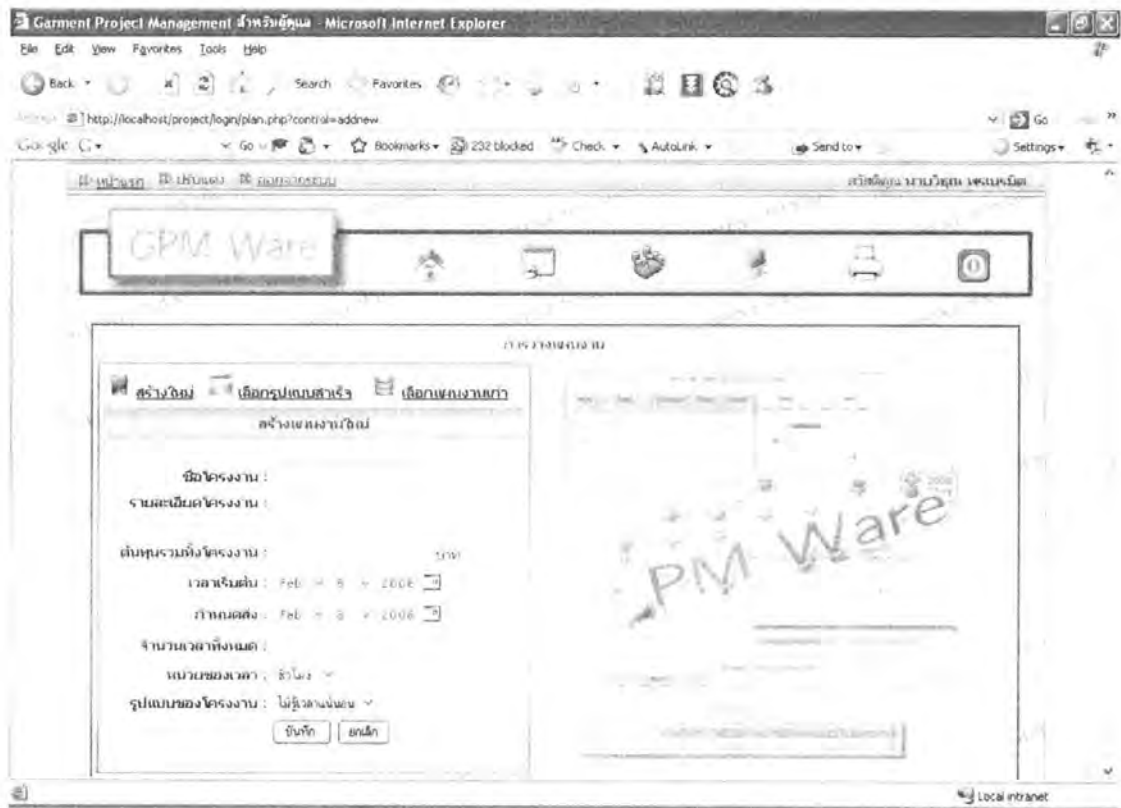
Garment Project Management สำหรับผู้ดูแล - Microsoft Internet Explorer

File Edit View Favorites Tools Help

Back Search Favorites

http://localhost/project/login/plan.php?control=addnew

Go

Google G- Go Bookmarks 232 blocked Check AutoLink Send to Settings

หน้าแรก ปฏิทิน ออกจากระบบ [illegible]

GPM Ware

การวางแผนงาน

สร้างใหม่ เลือกรูปแบบสำเร็จ เลือกแผนงานเก่า

สร้างแผนงานใหม่

ชื่อโครงการ :

รายละเอียดโครงการ :

ต้นทุนรวมทั้งโครงการ : บาท

เวลาเริ่มต้น : Feb 8 2008

กำหนดส่ง : Feb 8 2008

จำนวนเวลาทั้งหมด :

หน่วยของเวลา : ชั่วโมง

รูปแบบของโครงการ : ไม่รู้เวลาแน่นอน

บันทึก ยกเลิก

PM Ware

Local intranet